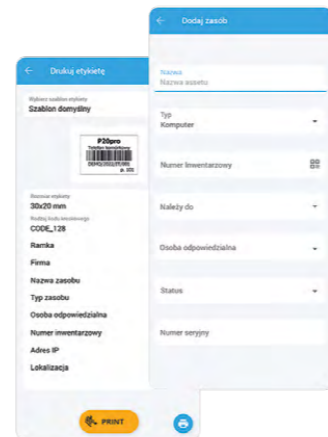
Drukuj etykietę

Wybierz szablon etykiety
Szablon domyślny

P20pro
Telefon komórkowy
00/05/2022/IT/005
p. 101

Rozmiar etykiety
30x20 mm
Rodzaj kodu kreskowego
CODE_128

Ramka
Firma
Nazwa zasobu
Typ zasobu
Osoba odpowiedzialna
Numer inwentarzowy
Adres IP
Lokalizacja

PRINT

Dodaj zasób

Nazwa
Nazwa assetu

Typ
Komputer

Numer inwentarzowy

Należy do

Osoba odpowiedzialna

Status

Numer seryjny